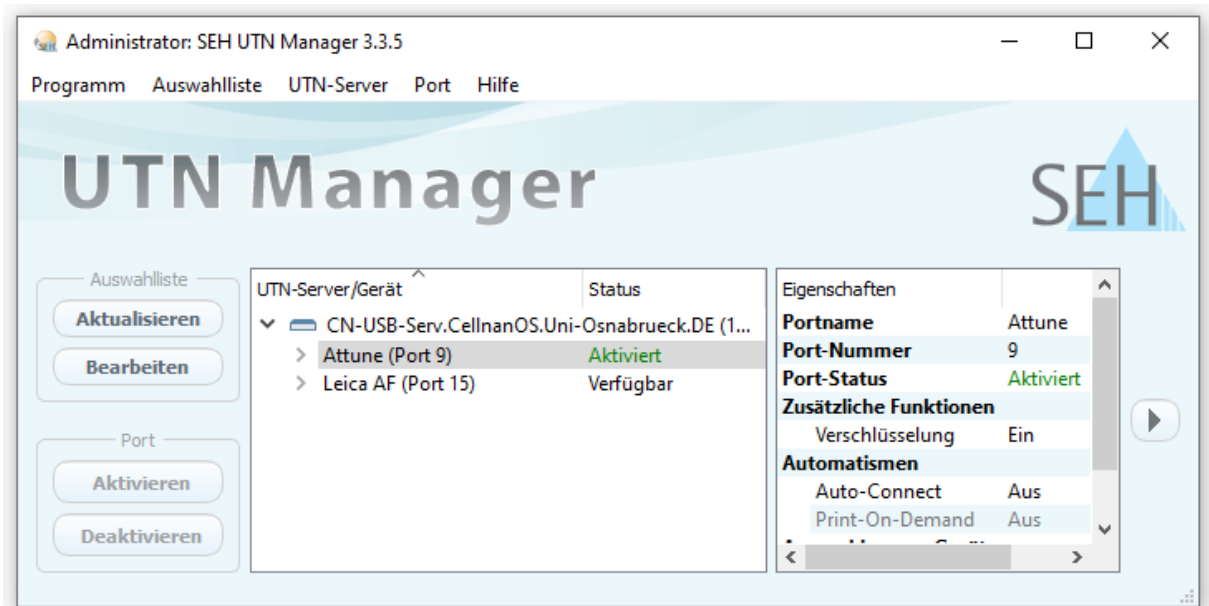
Administrator: SEH UTN Manager 3.3.5

Programm Auswahlliste UTN-Server Port Hilfe

UTN Manager

SEH

Auswahlliste
Aktualisieren
Bearbeiten

Port
Aktivieren
Deaktivieren

| UTN-Server/Gerät | Status |
|---|---|
| CN-USB-Serv.CellnanOS.Uni-Osnabrueck.DE (1... | |
| Attune (Port 9) | Aktiviert |
| Leica AF (Port 15) | Verfügbar |

| Eigenschaften | |
|---|---|
| Portname | Attune |
| Port-Nummer | 9 |
| Port-Status | Aktiviert |
| Zusätzliche Funktionen | |
| Verschlüsselung | Ein |
| Automatismen | |
| Auto-Connect | Aus |
| Print-On-Demand | Aus |
| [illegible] | |